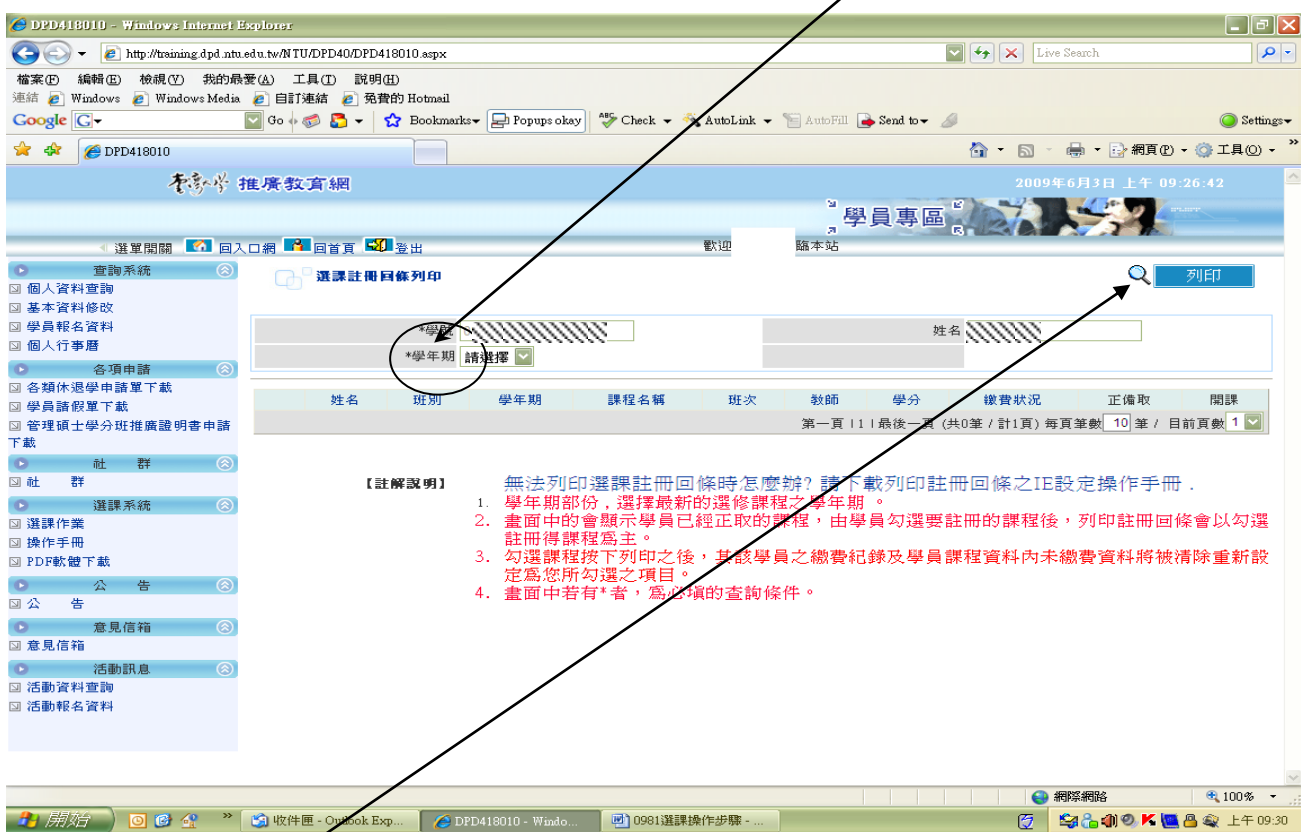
DPD418010 - Windows Internet Explorer

http://training.dpd.ntu.edu.tw/NTU/DPD40/DPD418010.aspx

Live Search

檔案(F) 編輯(E) 檢視(V) 我的最愛(A) 工具(T) 說明(H)

連結 Windows Windows Media 自訂連結 免費的 Hotmail

Google Go Bookmarks Popups okay Check AutoLink AutoFill Send to Settings

DPD418010

網頁(P) 工具(O)

臺灣大學 推廣教育網

2009年6月3日 上午 09:26:42

學員專區

選單開關 回入口網 回首頁 登出

歡迎 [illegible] 臨本站

查詢系統
個人資料查詢
基本資料修改
學員報名資料
個人行事曆

各項申請
各類休退學申請單下載
學員請假單下載
管理碩士學分班推廣證明書申請下載

社 群
社 群

選課系統
選課作業
操作手冊
PDF軟體下載

公 告
公 告

意見信箱
意見信箱

活動訊息
活動資料查詢
活動報名資料

選課註冊回條列印

列印

*學號 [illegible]

姓名 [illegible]

*學年期 請選擇

| 姓名 | 班別 | 學年期 | 課程名稱 | 班次 | 教師 | 學分 | 繳費狀況 | 正備取 | 開課 |
|---|---|---|---|---|---|---|---|---|---|

第一頁 |1| 最後一頁 (共0筆 / 計1頁) 每頁筆數 10 筆 / 目前頁數 1

【註解說明】

無法列印選課註冊回條時怎麼辦? 請下載列印註冊回條之IE設定操作手冊 .

1. 學年期部份，選擇最新的選修課程之學年期 。

2. 畫面中的會顯示學員已經正取的課程，由學員勾選要註冊的課程後，列印註冊回條會以勾選註冊得課程爲主。

3. 勾選課程按下列印之後，其該學員之繳費紀錄及學員課程資料內未繳費資料將被清除重新設定爲您所勾選之項目。

4. 畫面中若有*者，爲必填的查詢條件。

網際網路 100%

開始 收件匣 - Outlook Exp... DPD418010 - Windo... 0981選課操作步驟 - ... 上午 09:30